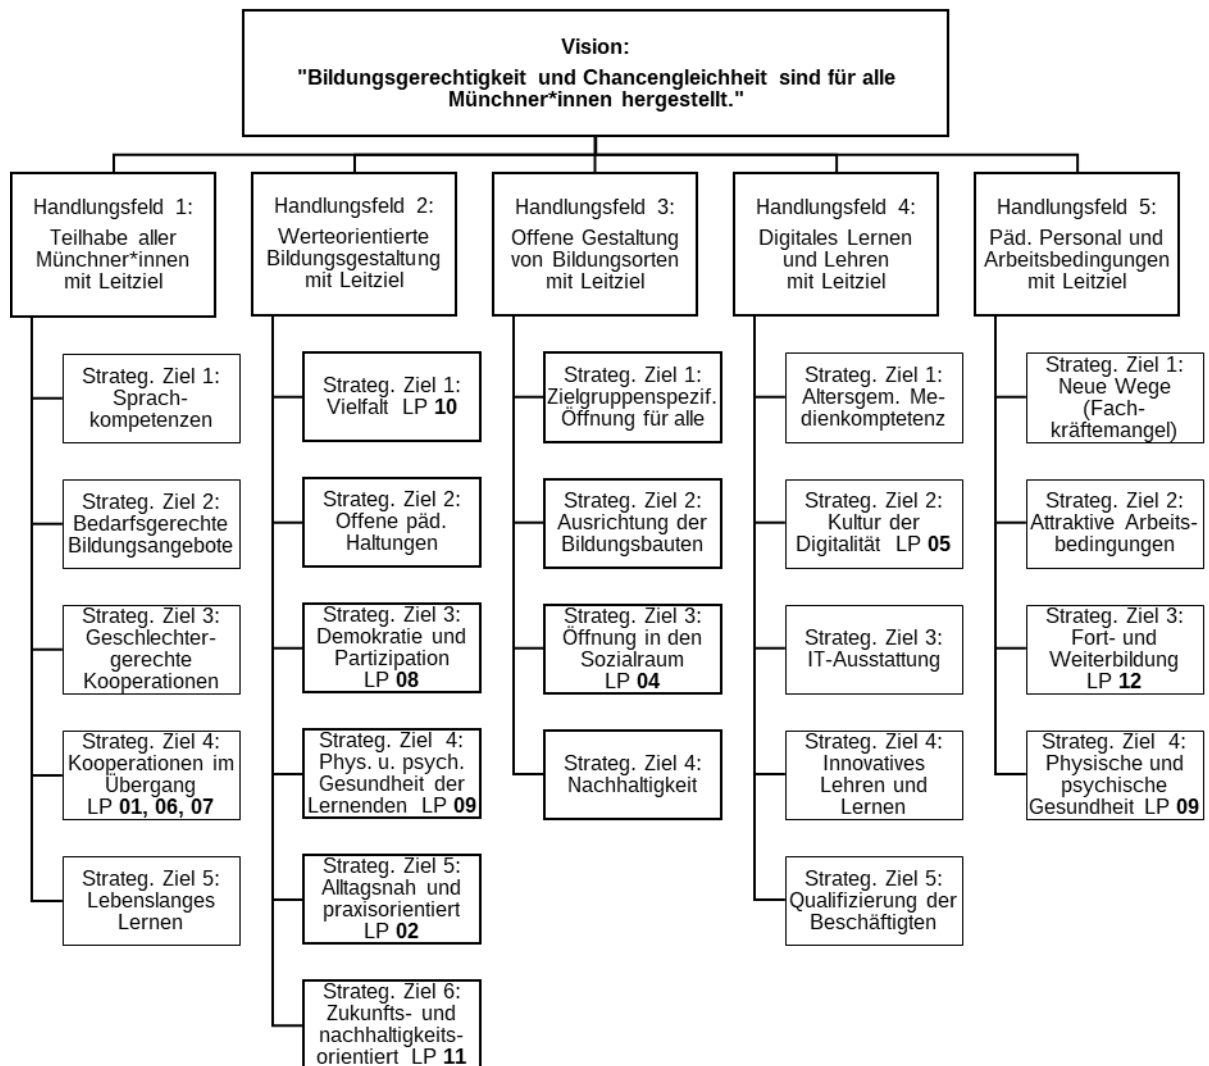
Vision:
"Bildungsgerechtigkeit und Chancengleichheit sind für alle Münchner*innen hergestellt."

Handlungsfeld 1:
Teilhabe aller Münchner*innen mit Leitziel

Strateg. Ziel 1: Sprachkompetenzen

Strateg. Ziel 2: Bedarfsgerechte Bildungsangebote

Strateg. Ziel 3: Geschlechtergerechte Kooperationen

Strateg. Ziel 4: Kooperationen im Übergang LP **01, 06, 07**

Strateg. Ziel 5: Lebenslanges Lernen

Handlungsfeld 2:
Werteorientierte Bildungsgestaltung mit Leitziel

Strateg. Ziel 1: Vielfalt LP **10**

Strateg. Ziel 2: Offene päd. Haltungen

Strateg. Ziel 3: Demokratie und Partizipation LP **08**

Strateg. Ziel 4: Phys. u. psych. Gesundheit der Lernenden LP **09**

Strateg. Ziel 5: Alltagsnah und praxisorientiert LP **02**

Strateg. Ziel 6: Zukunfts- und nachhaltigkeitsorientiert LP **11**

Handlungsfeld 3:
Offene Gestaltung von Bildungsorten mit Leitziel

Strateg. Ziel 1: Zielgruppenspezif. Öffnung für alle

Strateg. Ziel 2: Ausrichtung der Bildungsbauten

Strateg. Ziel 3: Öffnung in den Sozialraum LP **04**

Strateg. Ziel 4: Nachhaltigkeit

Handlungsfeld 4:
Digitales Lernen und Lehren mit Leitziel

Strateg. Ziel 1: Altersgem. Medienkomptetenz

Strateg. Ziel 2: Kultur der Digitalität LP **05**

Strateg. Ziel 3: IT-Ausstattung

Strateg. Ziel 4: Innovatives Lehren und Lernen

Strateg. Ziel 5: Qualifizierung der Beschäftigten

Handlungsfeld 5:
Päd. Personal und Arbeitsbedingungen mit Leitziel

Strateg. Ziel 1: Neue Wege (Fachkräftemangel)

Strateg. Ziel 2: Attraktive Arbeitsbedingungen

Strateg. Ziel 3: Fort- und Weiterbildung LP **12**

Strateg. Ziel 4: Physische und psychische Gesundheit LP **09**